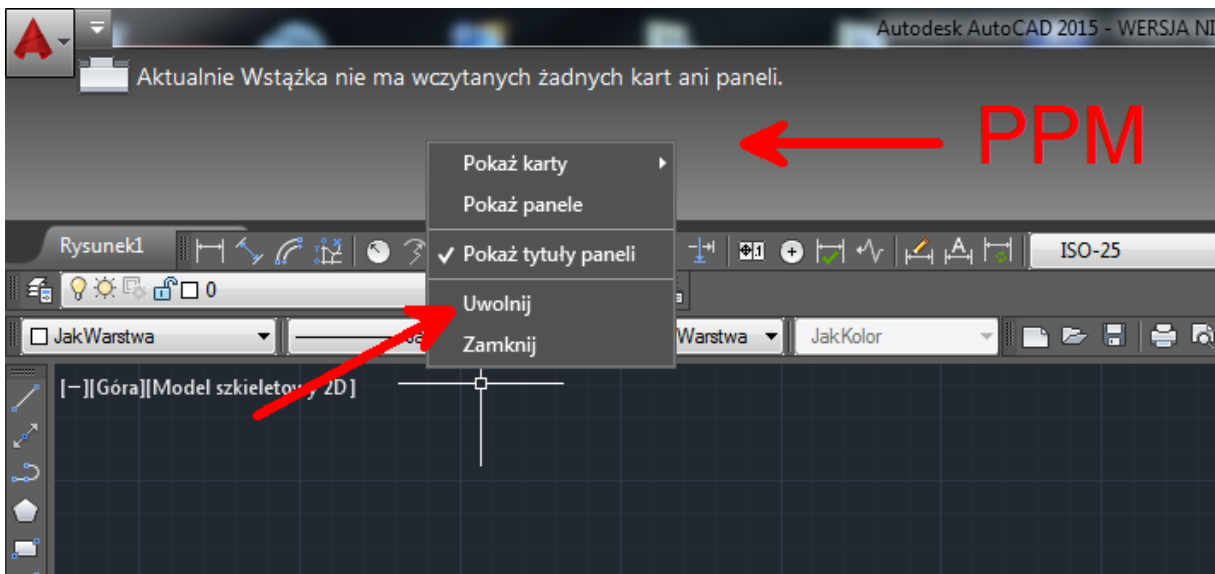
Autodesk AutoCAD 2015 - WERSJA NI

Aktualnie Wstążka nie ma wczytanych żadnych kart ani paneli.

PPM

Pokaż karty
Pokaż panele
✓ Pokaż tytuły paneli
Uwolnij
Zamknij

Rysunek1

ISO-25

0

JakWarstwa

Warstwa

JakKolor

[−][Góra][Model szkieleto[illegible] 2D]